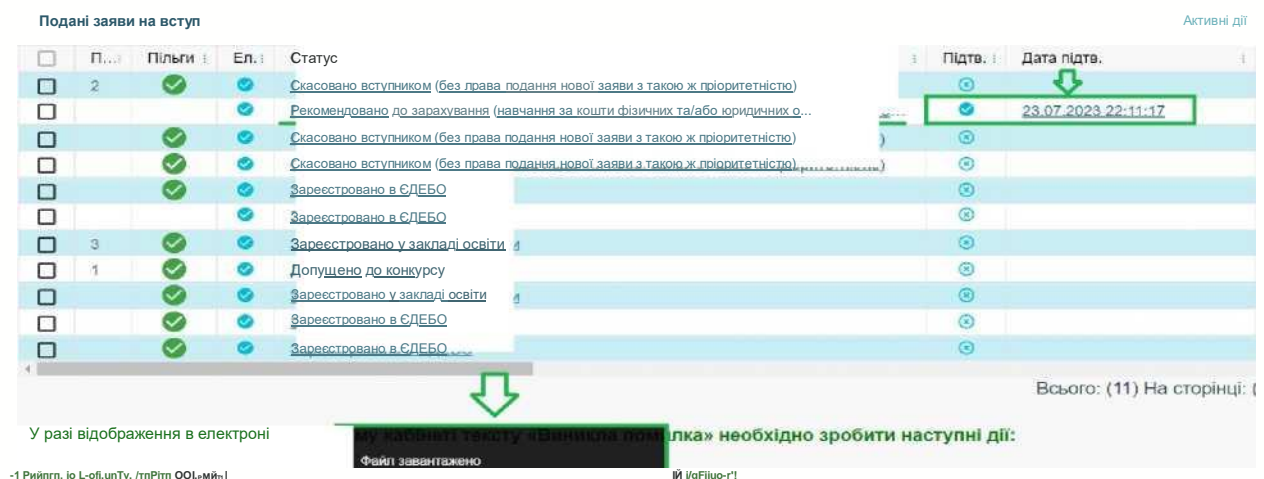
Подані заяви на вступ

Активні дії

| | П... | Пільги | Ел. | Статус | Підтв. | Дата підтв. |
|---|---|---|---|---|---|---|
| | 2 | | | Скасовано вступником (без права подання нової заяви з такою ж пріоритетністю) | | |
| | | | | Рекомендовано до зарахування (навчання за кошти фізичних та/або юридичних о... | | 23.07.2023 22:11:17 |
| | | | | Скасовано вступником (без права подання нової заяви з такою ж пріоритетністю) | | |
| | | | | Скасовано вступником (без права подання нової заяви з такою ж пріоритетністю) | | |
| | | | | Зареєстровано в ЄДЕБО | | |
| | | | | Зареєстровано в ЄДЕБО | | |
| | 3 | | | Зареєстровано у закладі освіти | | |
| | 1 | | | Допущено до конкурсу | | |
| | | | | Зареєстровано у закладі освіти | | |
| | | | | Зареєстровано в ЄДЕБО | | |
| | | | | Зареєстровано в ЄДЕБО | | |

Всього: (11) На сторінці: (

У разі відображення в електроні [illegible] му кабінеті тексту «Виникла помилка» необхідно зробити наступні дії:

Файл завантажено

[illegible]